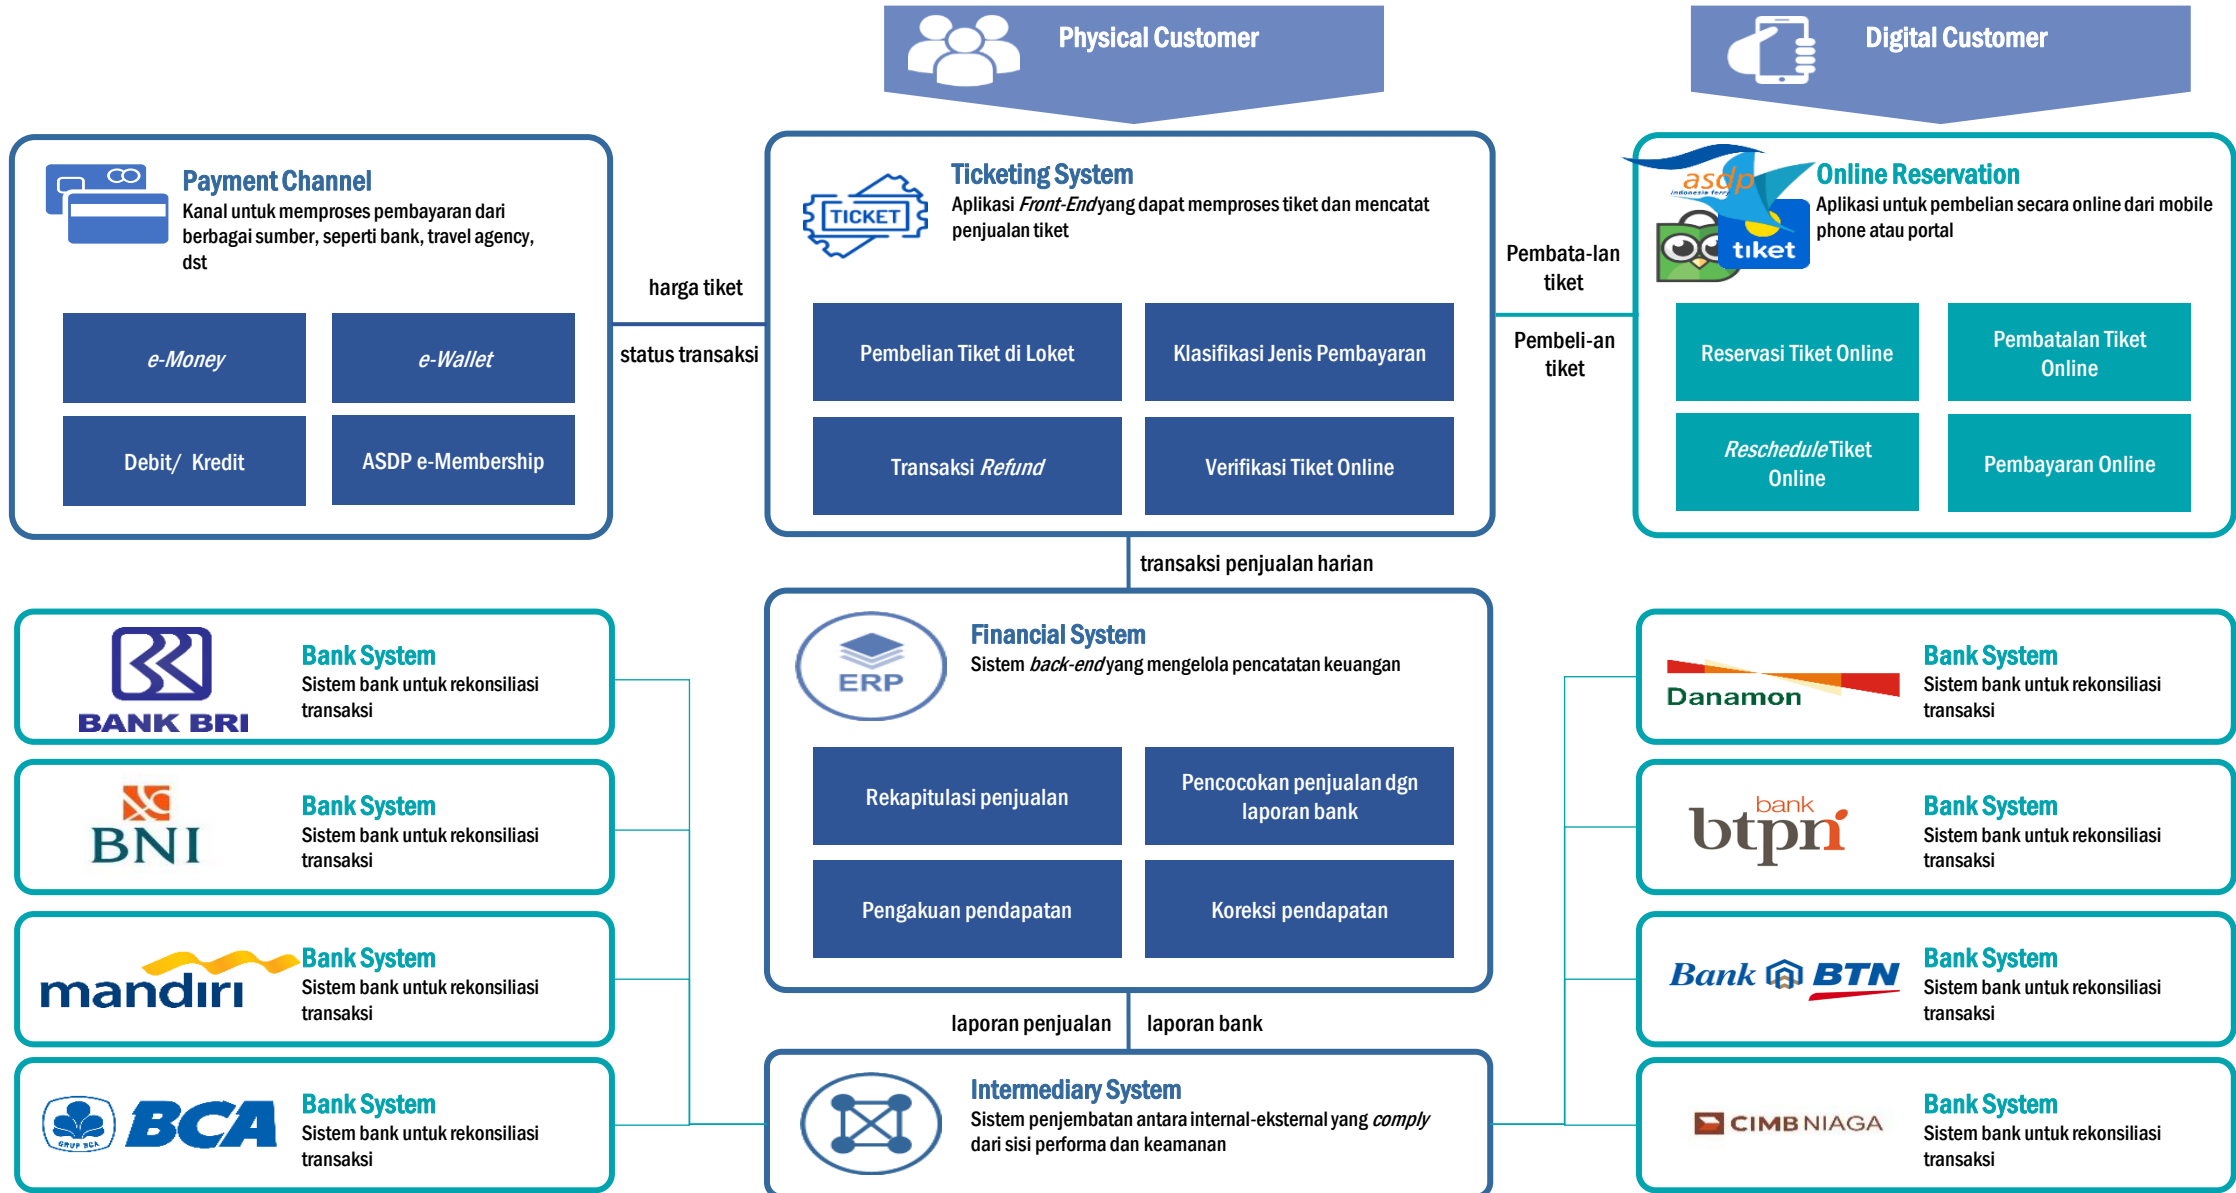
Physical Customer

Digital Customer

Payment Channel
Kanal untuk memproses pembayaran dari berbagai sumber, seperti bank, travel agency, dst

e-Money
e-Wallet
Debit/ Kredit
ASDP e-Membership

harga tiket
status transaksi

TICKET
Ticketing System
Aplikasi Front-Endyang dapat memproses tiket dan mencatat penjualan tiket

Pembelian Tiket di Loket
Klasifikasi Jenis Pembayaran
Transaksi Refund
Verifikasi Tiket Online

Pembata-lan tiket
Pembeli-an tiket

asdp
tiket
Online Reservation
Aplikasi untuk pembelian secara online dari mobile phone atau portal

Reservasi Tiket Online
Pembatalan Tiket Online
RescheduleTiket Online
Pembayaran Online

transaksi penjualan harian

BANK BRI
Bank System
Sistem bank untuk rekonsiliasi transaksi

BNI
Bank System
Sistem bank untuk rekonsiliasi transaksi

mandiri
Bank System
Sistem bank untuk rekonsiliasi transaksi

BCA
Bank System
Sistem bank untuk rekonsiliasi transaksi

ERP
Financial System
Sistem back-endyang mengelola pencatatan keuangan

Rekapitulasi penjualan
Pencocokan penjualan dgn laporan bank
Pengakuan pendapatan
Koreksi pendapatan

laporan penjualan
laporan bank

Intermediary System
Sistem penjembatan antara internal-eksternal yang comply dari sisi performa dan keamanan

Danamon
Bank System
Sistem bank untuk rekonsiliasi transaksi

bank btpn
Bank System
Sistem bank untuk rekonsiliasi transaksi

Bank BTN
Bank System
Sistem bank untuk rekonsiliasi transaksi

CIMB NIAGA
Bank System
Sistem bank untuk rekonsiliasi transaksi